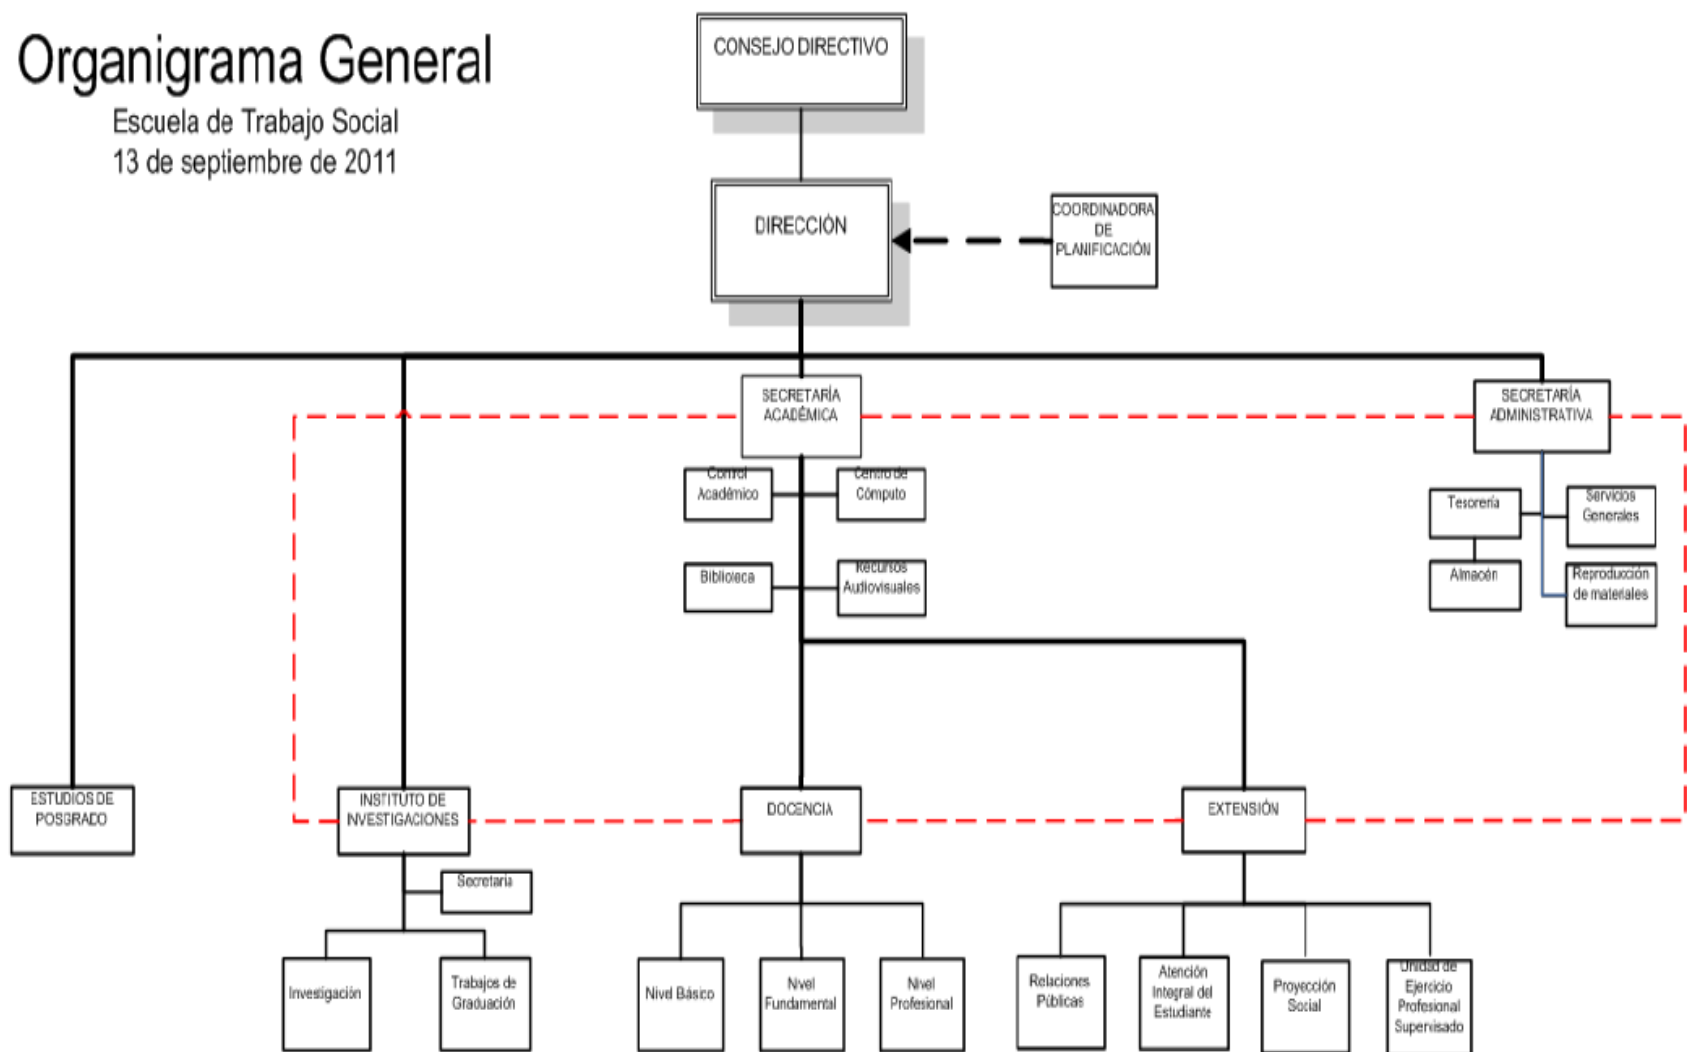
Organigrama General

Escuela de Trabajo Social
13 de septiembre de 2011

CONSEJO DIRECTIVO

DIRECCIÓN

COORDINADORA DE PLANIFICACIÓN

SECRETARÍA ACADÉMICA

SECRETARÍA ADMINISTRATIVA

Control Académico

Centro de Cómputo

Biblioteca

Recursos Audiovisuales

Tesorería

Servicios Generales

Almacén

Reproducción de materiales

ESTUDIOS DE POSGRADO

INSTITUTO DE INVESTIGACIONES

DOCENCIA

EXTENSIÓN

Secretaria

Investigación

Trabajos de Graduación

Nivel Básico

Nivel Fundamental

Nivel Profesional

Relaciones Públicas

Atención Integral del Estudiante

Proyección Social

Unidad de Ejercicio Profesional Supervisado